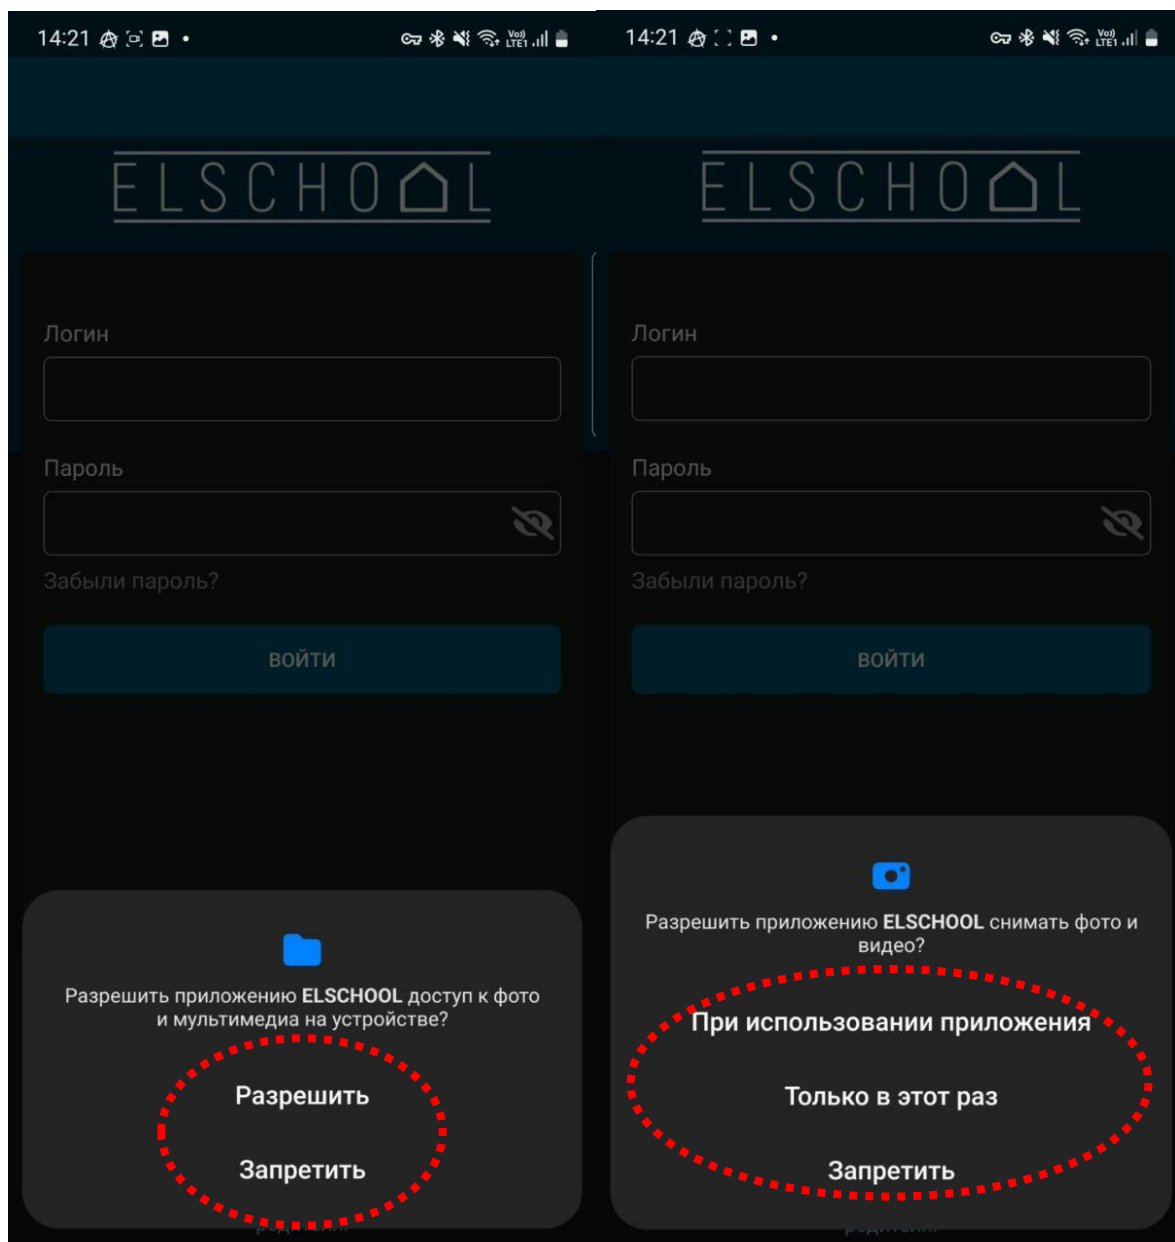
14:21

ELSCHOOL

Логин

Пароль

Забыли пароль?

ВОЙТИ

Разрешить приложению **ELSCHOOL** доступ к фото и мультимедиа на устройстве?

Разрешить

Запретить

14:21

ELSCHOOL

Логин

Пароль

Забыли пароль?

ВОЙТИ

Разрешить приложению **ELSCHOOL** снимать фото и видео?

При использовании приложения

Только в этот раз

Запретить